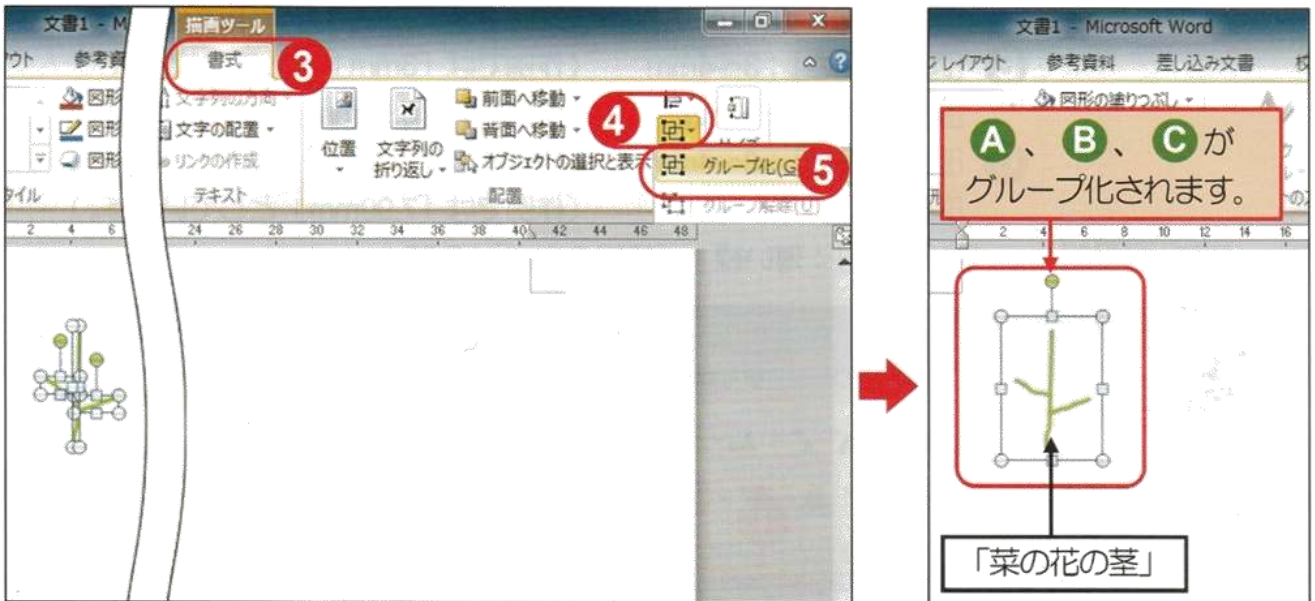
文書1 - M
描画ツール
アウト 参考資
書式
3
図形
図形
図形
文字列の方向
文字の配置
リンクの作成
タイル
テキスト
位置
文字列の折り返し
前面へ移動
背面へ移動
オブジェクトの選択と表示
配置
4
グループ化(G)
5
グループ解除(U)
サイズ
2 4 6 24 26 28 30 32 34 36 38 40 42 44 46 48

文書1 - Microsoft Word
レイアウト 参考資料 差し込み文書 校
図形の塗りつぶし
A、B、Cがグループ化されます。
2 4 6 8 10 12 14 16
「菜の花の茎」